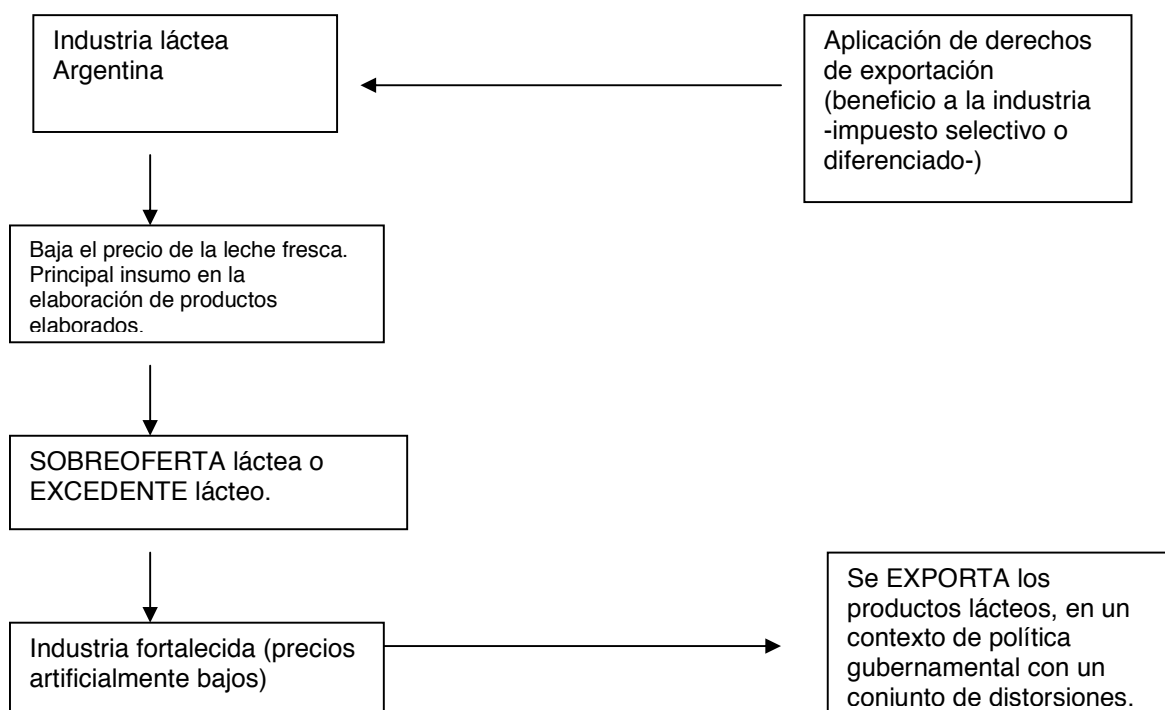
Industria láctea Argentina

Aplicación de derechos de exportación (beneficio a la industria -impuesto selectivo o diferenciado-)

Baja el precio de la leche fresca. Principal insumo en la elaboración de productos elaborados.

SOBREOFERTA láctea o EXCEDENTE lácteo.

Industria fortalecida (precios artificialmente bajos)

Se EXPORTA los productos lácteos, en un contexto de política gubernamental con un conjunto de distorsiones.